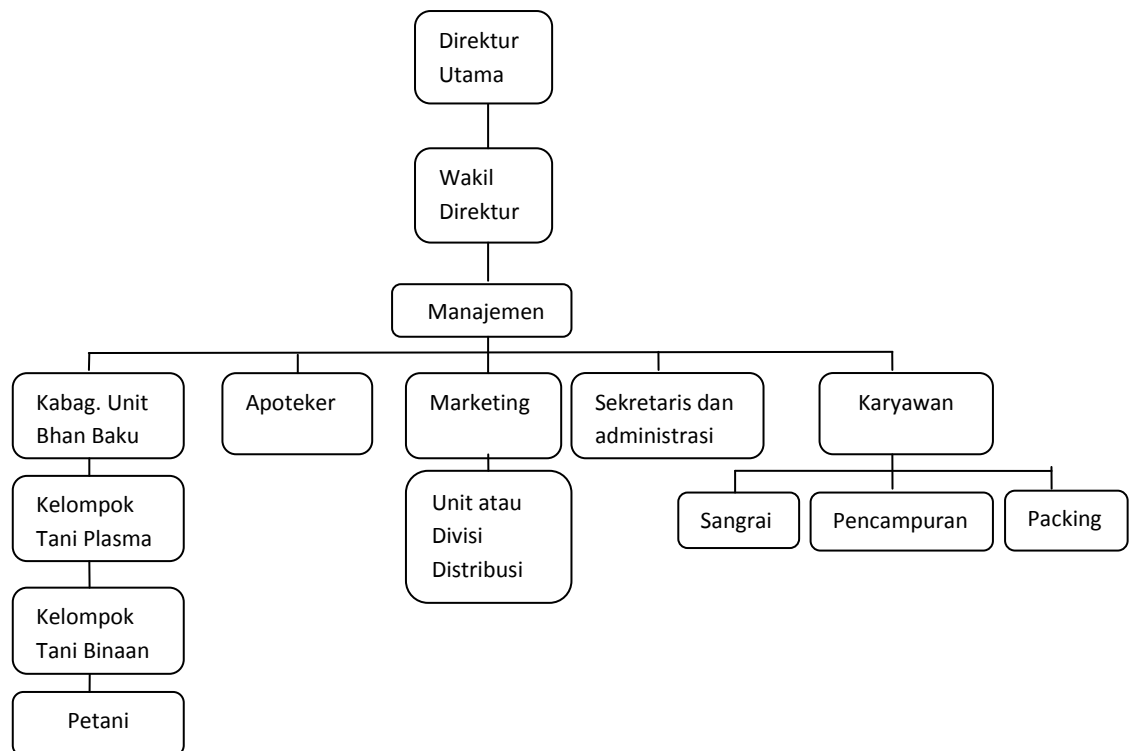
Direktur Utama

Wakil Direktur

Manajemen

Kabag. Unit Bhan Baku

Kelompok Tani Plasma

Kelompok Tani Binaan

Petani

Apoteker

Marketing

Unit atau Divisi Distribusi

Sekretaris dan administrasi

Karyawan

Sangrai

Pencampuran

Packing